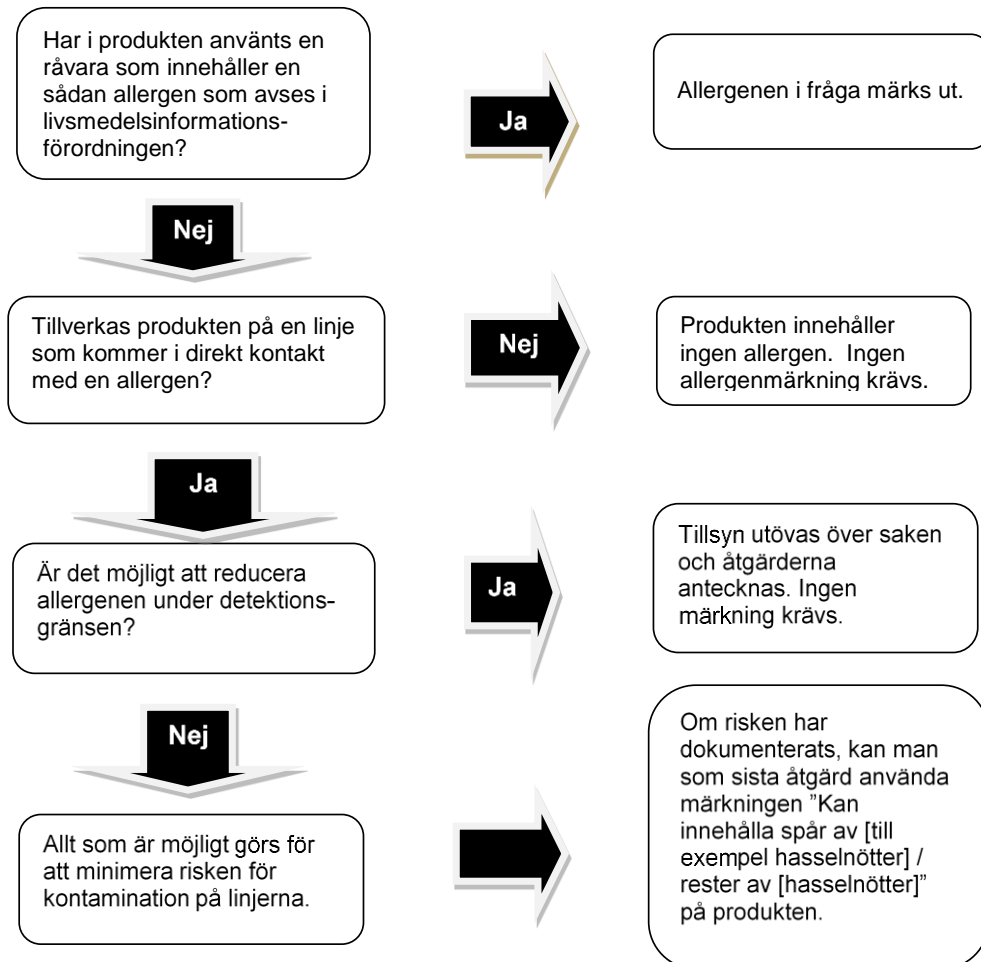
Har i produkten använts en råvara som innehåller en sådan allergen som avses i livsmedelsinformationsförordningen?

Ja

Allergenen i fråga märks ut.

Nej

Tillverkas produkten på en linje som kommer i direkt kontakt med en allergen?

Nej

Produkten innehåller ingen allergen. Ingen allergenmärkning krävs.

Ja

Är det möjligt att reducera allergenen under detektionsgränsen?

Ja

Tillsyn utövas över saken och åtgärderna antecknas. Ingen märkning krävs.

Nej

Allt som är möjligt görs för att minimera risken för kontamination på linjerna.

Om risken har dokumenterats, kan man som sista åtgärd använda märkningen ”Kan innehålla spår av [till exempel hasselnötter] / rester av [hasselnötter]” på produkten.